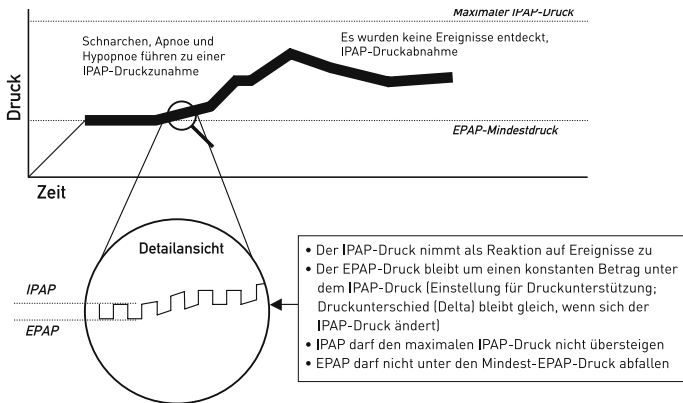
Maximaler IPAP-Druck

Schnarchen, Apnoe und Hypopnoe führen zu einer IPAP-Druckzunahme

Es wurden keine Ereignisse entdeckt, IPAP-Druckabnahme

Druck

EPAP-Mindestdruck

Zeit

Detailansicht

IPAP

EPAP

• Der IPAP-Druck nimmt als Reaktion auf Ereignisse zu
• Der EPAP-Druck bleibt um einen konstanten Betrag unter dem IPAP-Druck (Einstellung für Druckunterstützung; Druckunterschied (Delta) bleibt gleich, wenn sich der IPAP-Druck ändert)
• IPAP darf den maximalen IPAP-Druck nicht übersteigen
• EPAP darf nicht unter den Mindest-EPAP-Druck abfallen